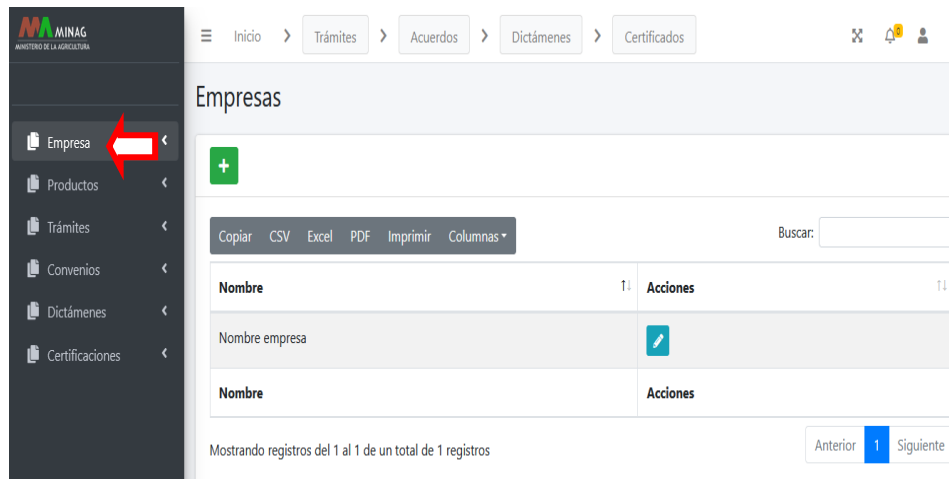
MINAG
MINISTERIO DE LA AGRICULTURA

Empresa
Productos
Trámites
Convenios
Dictámenes
Certificaciones

Inicio > Trámites > Acuerdos > Dictámenes > Certificados

0

Empresas

+

Copiar CSV Excel PDF Imprimir Columnas

Buscar:

| Nombre | Acciones |
|---|---|
| Nombre empresa | |
| Nombre | Acciones |

Mostrando registros del 1 al 1 de un total de 1 registros

Anterior 1 Siguiente